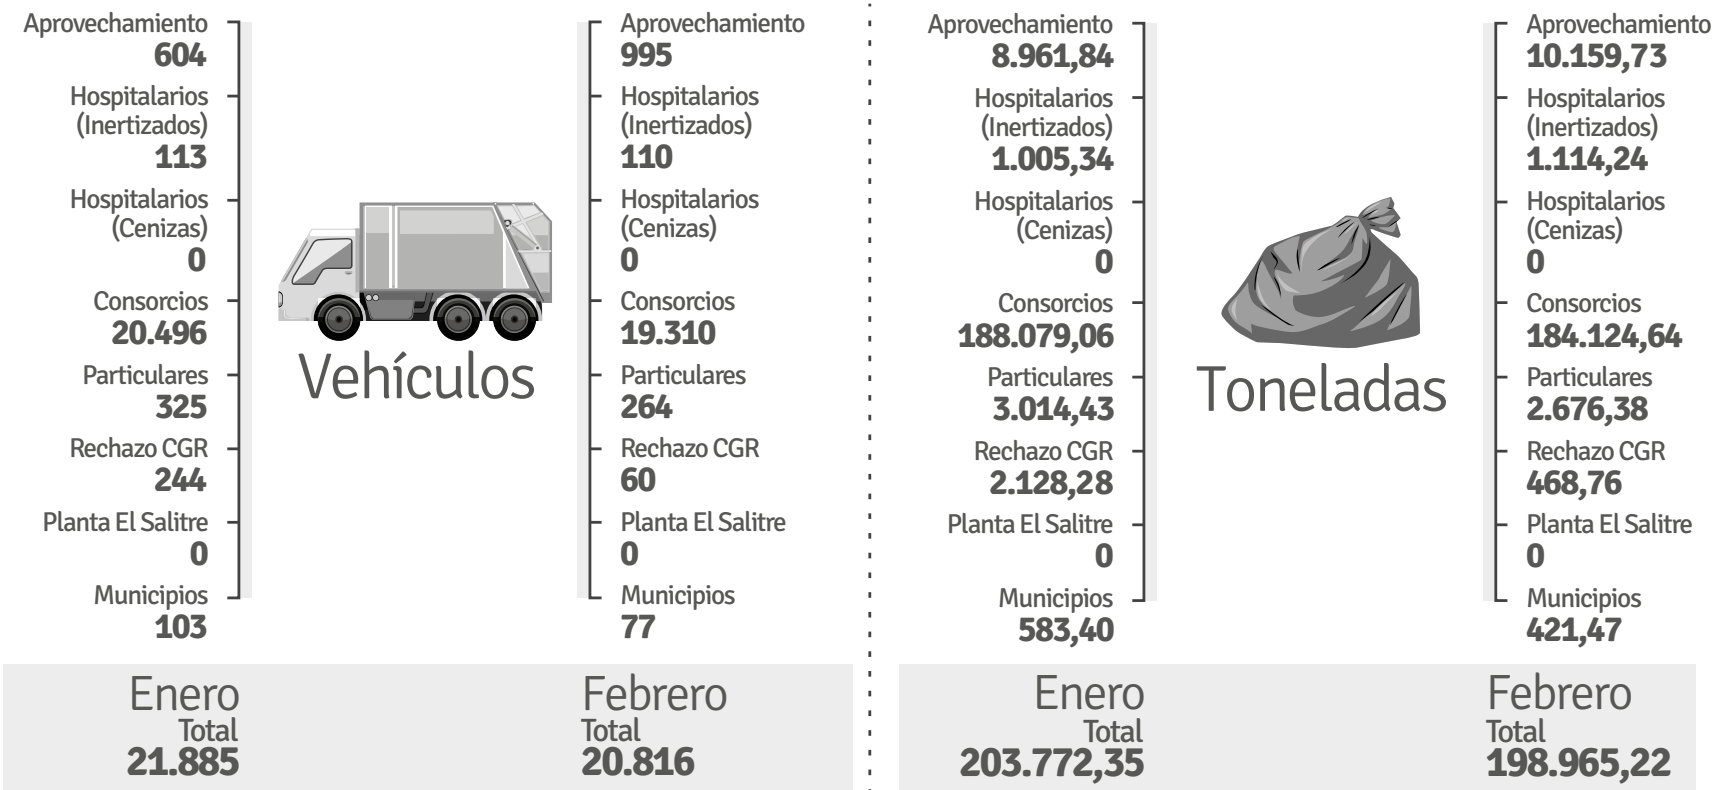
Aprovechamiento
604
Hospitalarios (Inertizados)
113
Hospitalarios (Cenizas)
0
Consorcios
20.496
Particulares
325
Rechazo CGR
244
Planta El Salitre
0
Municipios
103

Vehículos

Aprovechamiento
995
Hospitalarios (Inertizados)
110
Hospitalarios (Cenizas)
0
Consorcios
19.310
Particulares
264
Rechazo CGR
60
Planta El Salitre
0
Municipios
77

Enero
Total
21.885

Febrero
Total
20.816

Aprovechamiento
8.961,84
Hospitalarios (Inertizados)
1.005,34
Hospitalarios (Cenizas)
0
Consorcios
188.079,06
Particulares
3.014,43
Rechazo CGR
2.128,28
Planta El Salitre
0
Municipios
583,40

Toneladas

Aprovechamiento
10.159,73
Hospitalarios (Inertizados)
1.114,24
Hospitalarios (Cenizas)
0
Consorcios
184.124,64
Particulares
2.676,38
Rechazo CGR
468,76
Planta El Salitre
0
Municipios
421,47

Enero
Total
203.772,35

Febrero
Total
198.965,22